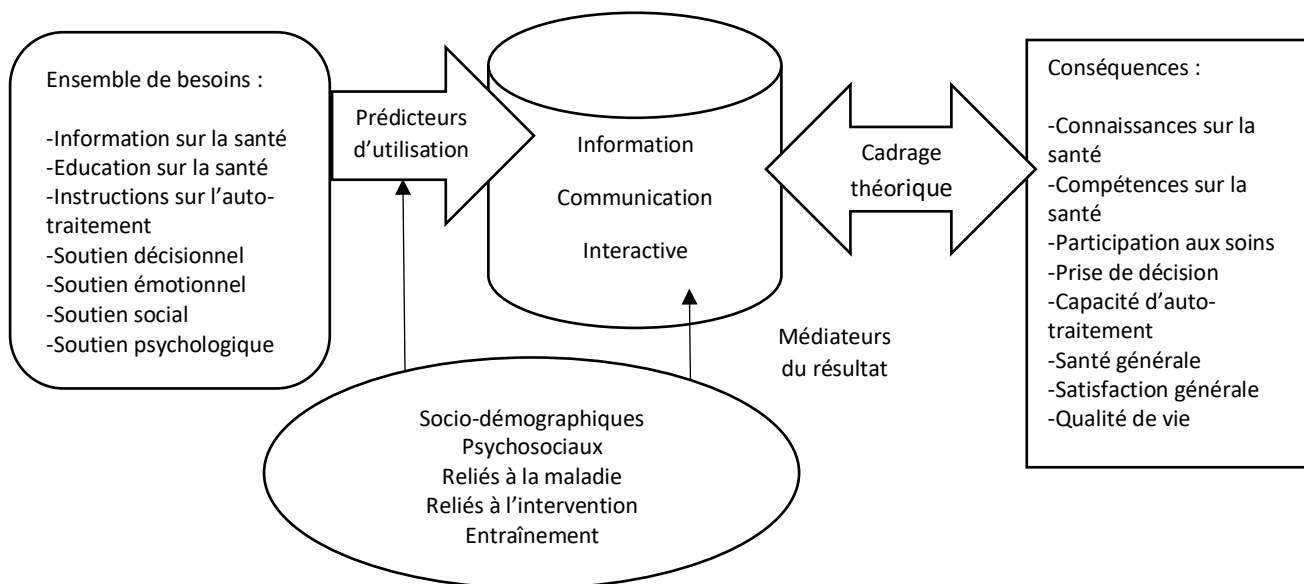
Ensemble de besoins :

-Information sur la santé
-Education sur la santé
-Instructions sur l'auto-traitement
-Soutien décisionnel
-Soutien émotionnel
-Soutien social
-Soutien psychologique

Prédicteurs d'utilisation

Information
Communication
Interactive

Cadrage théorique

Conséquences :

-Connaissances sur la santé
-Compétences sur la santé
-Participation aux soins
-Prise de décision
-Capacité d'auto-traitement
-Santé générale
-Satisfaction générale
-Qualité de vie

Médiateurs du résultat

Socio-démographiques
Psychosociaux
Reliés à la maladie
Reliés à l'intervention
Entraînement